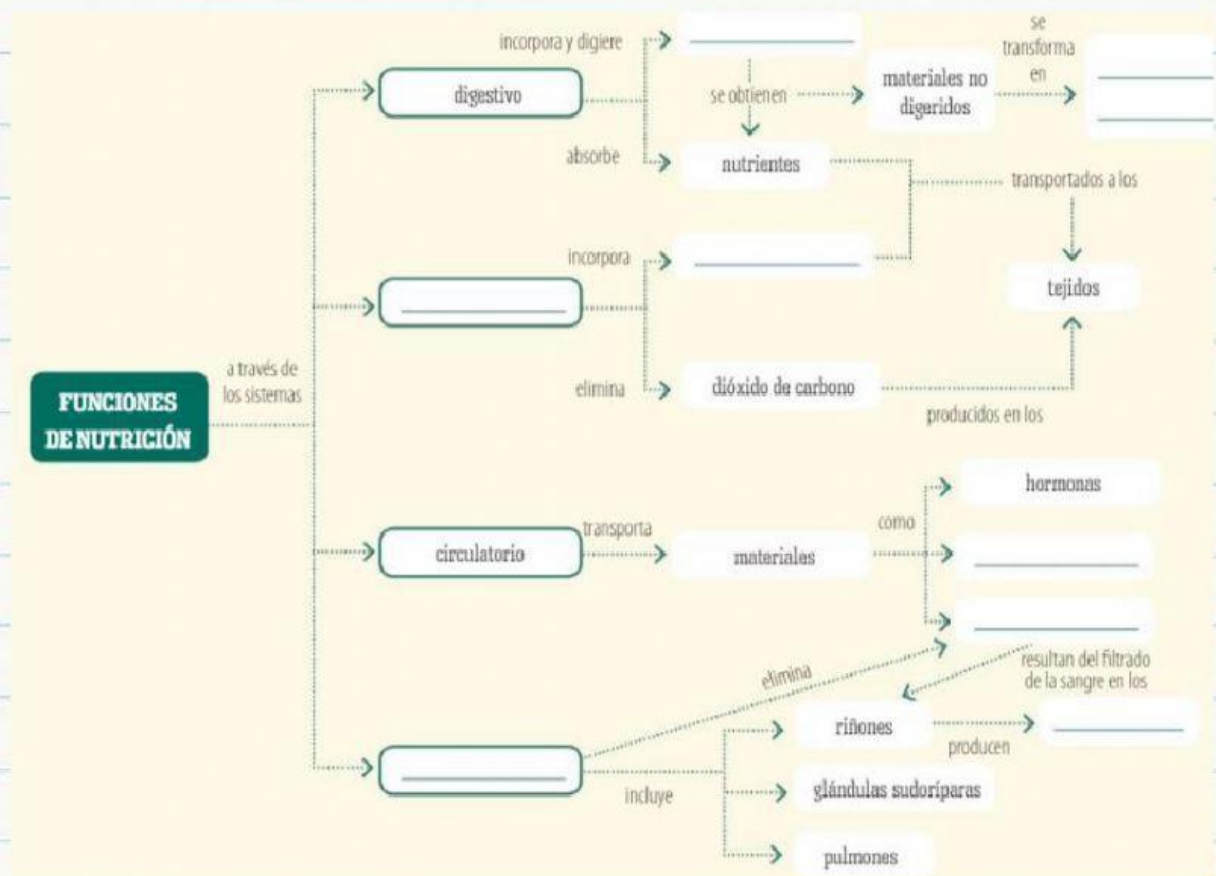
FUNCIONES DE NUTRICIÓN

a través de los sistemas

digestivo

incorpora y digiere ______

se obtienen

materiales no digeridos

se transforma en ______

absorbe

nutrientes

transportados a los

tejidos

______

incorpora ______

elimina

dióxido de carbono

producidos en los

circulatorio

transporta

materiales

como

hormonas

______

______

resultan del filtrado de la sangre en los

______

elimina

riñones

producen ______

incluye

glándulas sudoríparas

pulmones